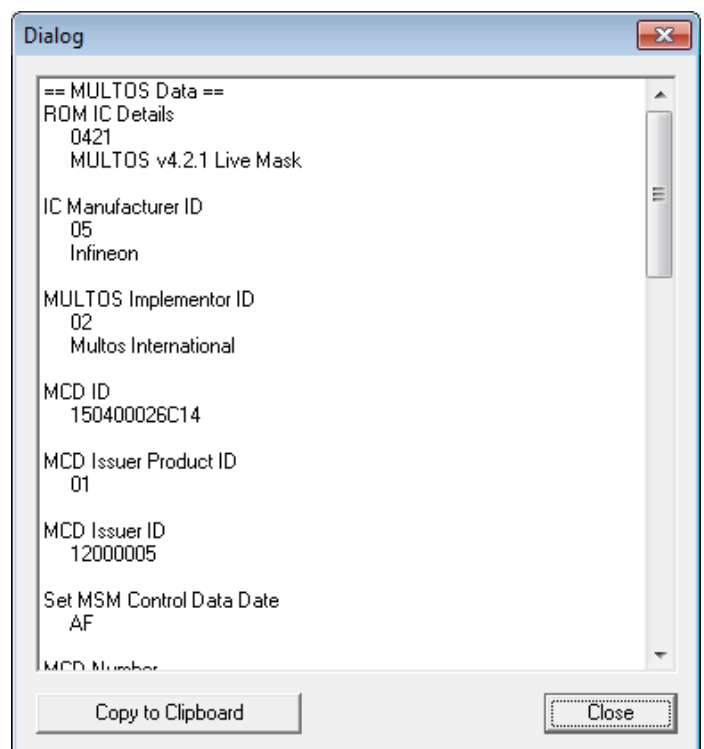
Dialog

== MULTOS Data ==
ROM IC Details
0421
MULTOS v4.2.1 Live Mask

IC Manufacturer ID
05
Infineon

MULTOS Implementor ID
02
Multos International

MCD ID
150400026C14

MCD Issuer Product ID
01

MCD Issuer ID
12000005

Set MSM Control Data Date
AF

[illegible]

Copy to Clipboard

Close